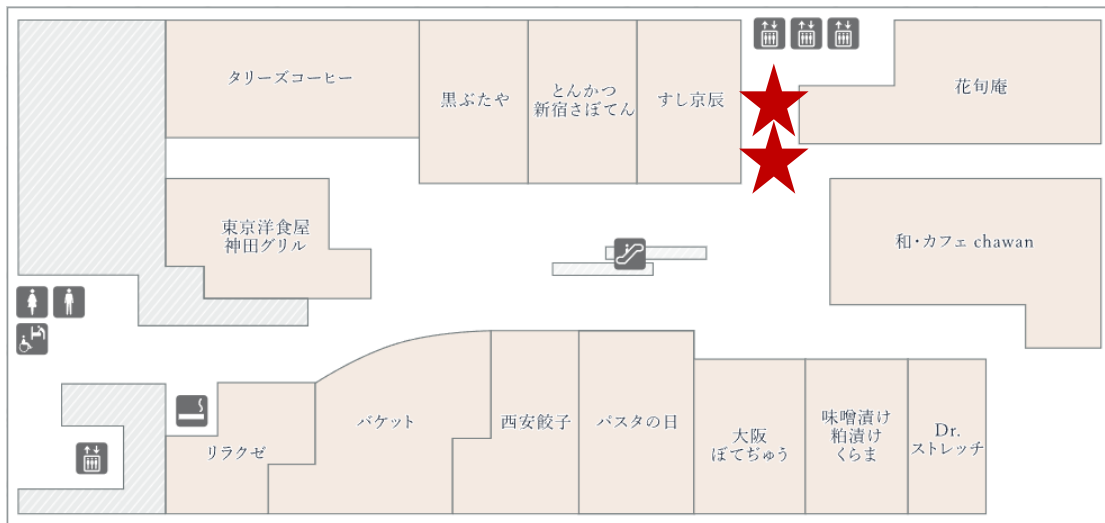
タリーズコーヒー

黒ぶたや

とんかつ
新宿さぼてん

すし京辰

花旬庵

東京洋食屋
神田グリル

和・カフェ chawan

リラクゼ

バケット

西安餃子

パスタの日

大阪
ぼてぢゅう

味噌漬け
粕漬け
くらま

Dr.
ストレッチ